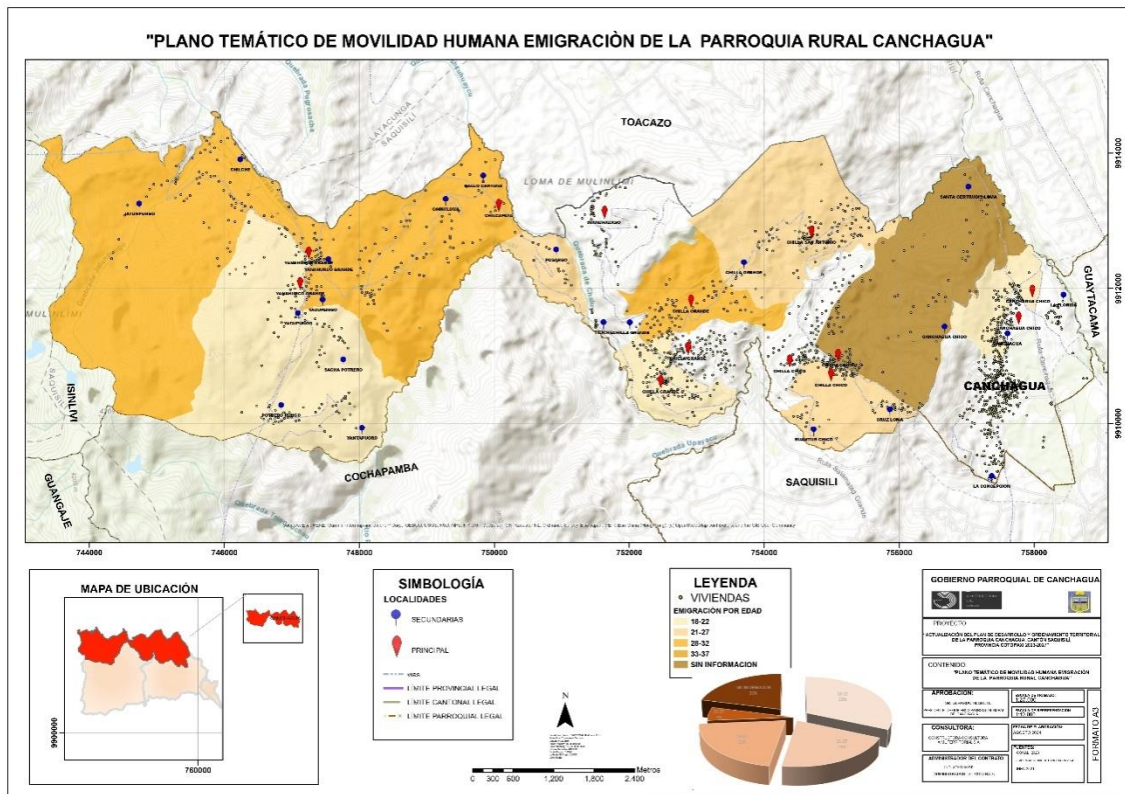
"PLANO TEMÁTICO DE MOVILIDAD HUMANA EMIGRACIÒN DE LA PARROQUIA RURAL CANCHAGUA"

TOACAZO
LATACUNGA
SAQUISILI
LOMA DE MULINLIVI
MULINLIVI
ISINLIVI
GUANGAJE
COCHAPAMBA
SAQUISILI
GUAYTACAMA
CANCHAGUA

CHILCHE
JATUNPAMBA
CHILLA CHICO
SACHA POTRERO
POTRERO CHICO
SANTA ROSA
CHILLA GRANDE
CHILLA ORIENTE
CHILLA SAN ANTONIO
SANTA CECILIA
CHILLA CHICO
CHILLA CHICO
CHILLA CHICO
CRUZ LOMA
LA CONCEPCION
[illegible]

9914000
9912000
9910000
744000
746000
748000
750000
752000
754000
756000
758000

MAPA DE UBICACIÓN
9900000
760000

SIMBOLOGÍA
LOCALIDADES
SECUNDARIAS
PRINCIPAL
VÍAS
LÍMITE PROVINCIAL LEGAL
LÍMITE CANTONAL LEGAL
LÍMITE PARROQUIAL LEGAL

N
0 300 600 1,200 1,800 2,400 Metros

LEYENDA
VIVIENDAS
EMIGRACIÓN POR EDAD
18-22
21-27
28-32
33-37
SIN INFORMACION

GOBIERNO PARROQUIAL DE CANCHAGUA
PROYECTO
"ACTUALIZACIÓN DEL PLAN DE DESARROLLO Y ORDENAMIENTO TERRITORIAL DE LA PARROQUIA CANCHAGUA, CANTÓN SAQUISILÍ, PROVINCIA COTOPAXI 2015-2019"
CONTENIDO
"PLANO TEMÁTICO DE MOVILIDAD HUMANA EMIGRACIÓN DE LA PARROQUIA RURAL CANCHAGUA"
APROBACIÓN:
CONSULTORA:
ADMINISTRACIÓN DEL CONTRATO
FORMATO A3
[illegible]